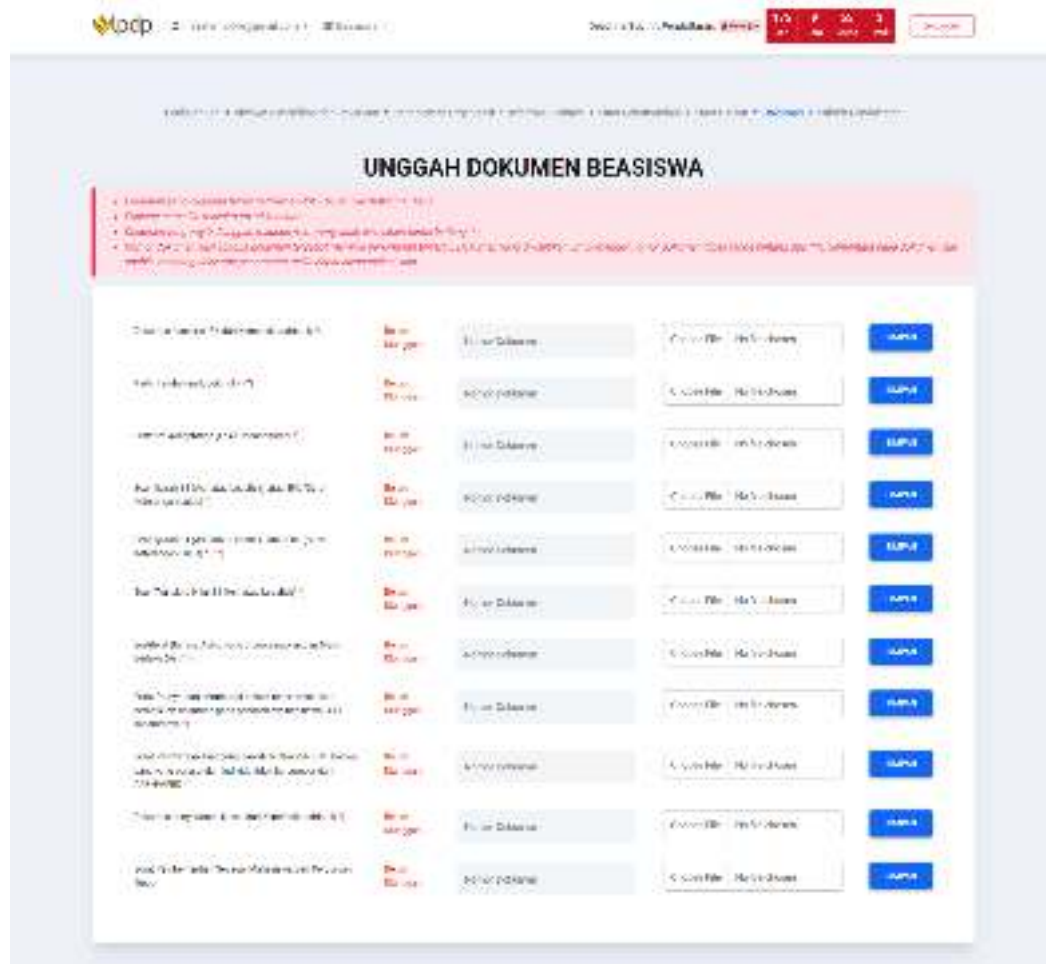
lpdp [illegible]

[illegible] Pendaftaran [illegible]

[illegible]

UNGGAH DOKUMEN BEASISWA

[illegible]

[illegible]

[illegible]

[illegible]

| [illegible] | Belum Diunggah | Nomor Dokumen | Choose File No file chosen | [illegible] |
|---|---|---|---|---|
| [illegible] | Belum Diunggah | Nomor Dokumen | Choose File No file chosen | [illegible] |
| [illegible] | Belum Diunggah | Nomor Dokumen | Choose File No file chosen | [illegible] |
| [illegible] | Belum Diunggah | Nomor Dokumen | Choose File No file chosen | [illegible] |
| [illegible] | Belum Diunggah | Nomor Dokumen | Choose File No file chosen | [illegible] |
| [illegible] | Belum Diunggah | Nomor Dokumen | Choose File No file chosen | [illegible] |
| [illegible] | Belum Diunggah | Nomor Dokumen | Choose File No file chosen | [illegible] |
| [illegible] | Belum Diunggah | Nomor Dokumen | Choose File No file chosen | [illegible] |
| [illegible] | Belum Diunggah | Nomor Dokumen | Choose File No file chosen | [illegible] |
| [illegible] | Belum Diunggah | Nomor Dokumen | Choose File No file chosen | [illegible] |
| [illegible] | Belum Diunggah | Nomor Dokumen | Choose File No file chosen | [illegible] |